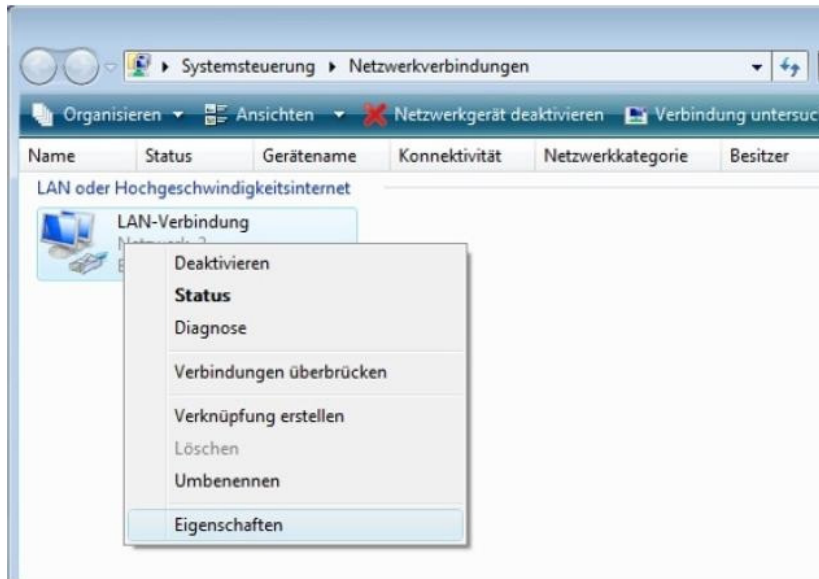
▸ Systemsteuerung ▸ Netzwerkverbindungen

Organisieren ▾ Ansichten ▾ Netzwerkgerät deaktivieren Verbindung untersuc

| Name | Status | Gerätename | Konnektivität | Netzwerkkategorie | Besitzer |
|---|---|---|---|---|---|

LAN oder Hochgeschwindigkeitsinternet

LAN-Verbindung
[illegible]

Deaktivieren
Status
Diagnose

Verbindungen überbrücken

Verknüpfung erstellen
Löschen
Umbenennen

Eigenschaften